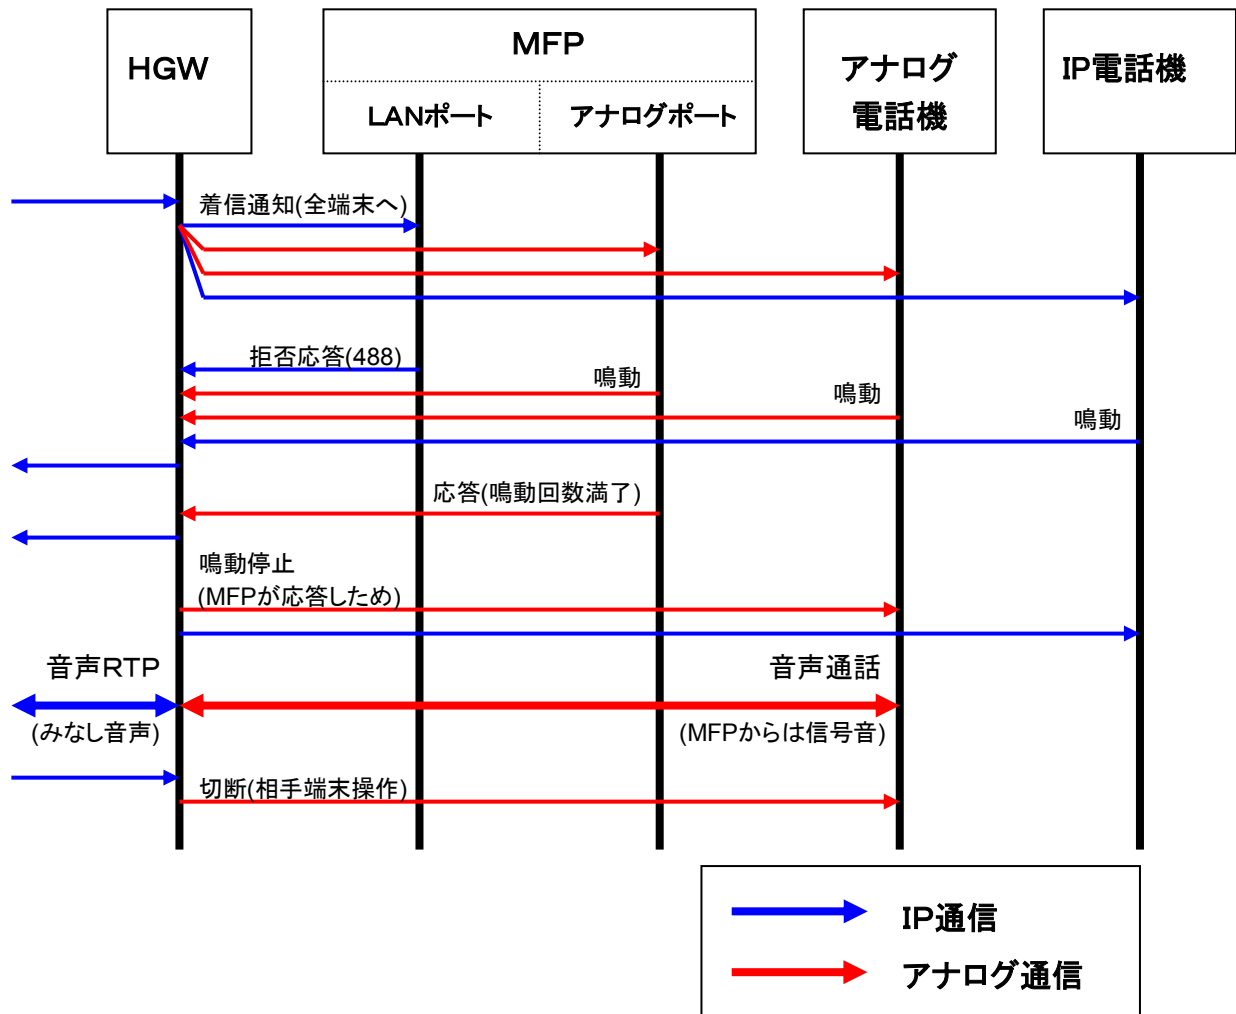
HGW

MFP

LANポート

アナログポート

アナログ電話機

IP電話機

着信通知(全端末へ)

拒否応答(488)

鳴動

鳴動

鳴動

応答(鳴動回数満了)

鳴動停止
(MFPが応答しため)

音声RTP

音声通話

(みなし音声)

(MFPからは信号音)

切断(相手端末操作)

IP通信

アナログ通信